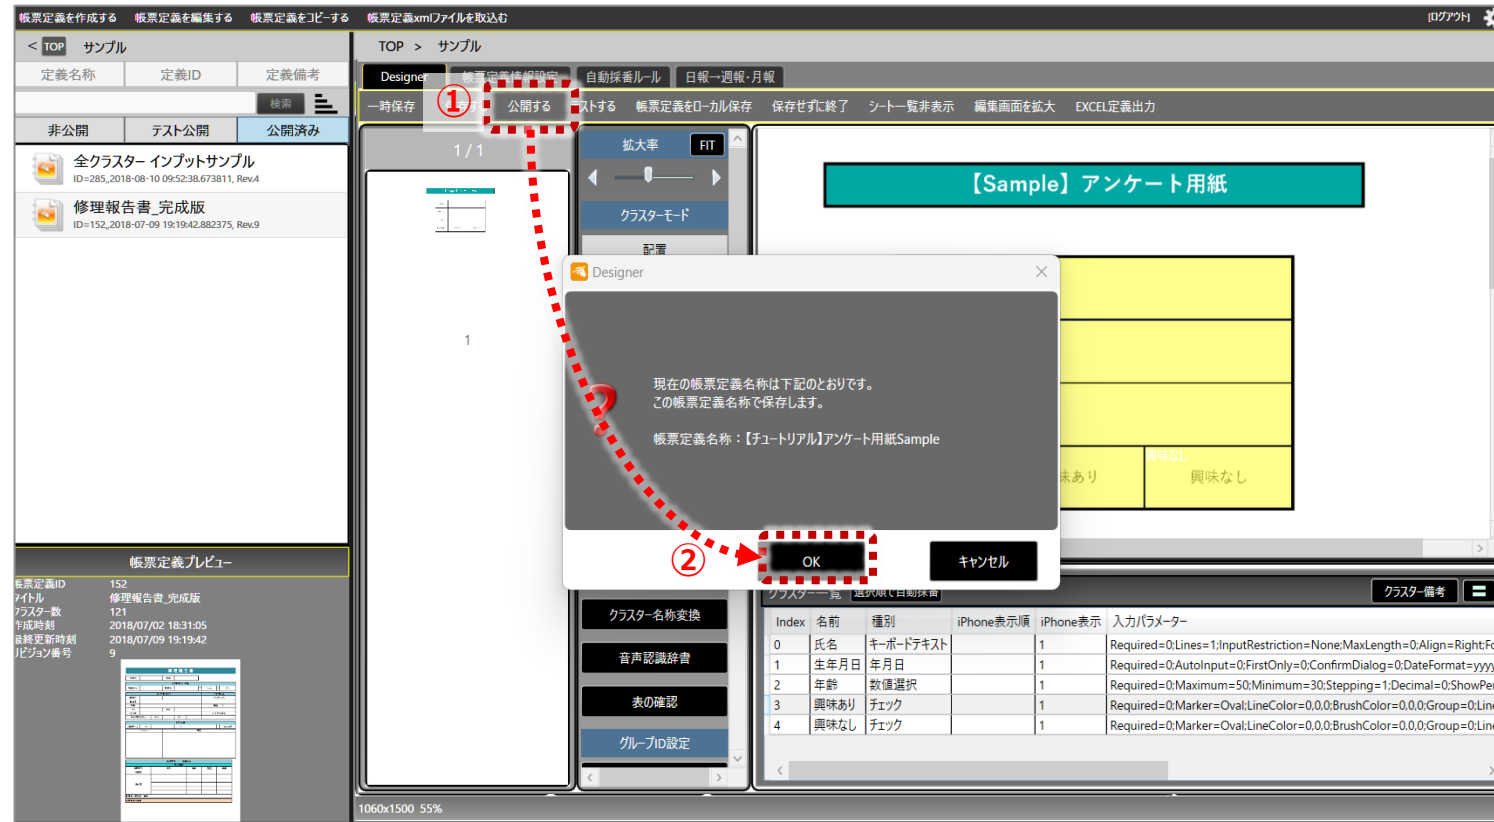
帳票定義を作成する　帳票定義を編集する　帳票定義をコピーする　帳票定義xmlファイルを取込む　[ログアウト]

< TOP サンプル

| 定義名称 | 定義ID | 定義備考 |
|---|---|---|

検索

| 非公開 | テスト公開 | 公開済み |
|---|---|---|

全クラスター インプットサンプル
ID=285_2018-08-10 09:52:38.673811, Rev.4

修理報告書_完成版
ID=152_2018-07-09 19:19:42.882375, Rev.9

帳票定義プレビュー

帳票定義ID 152
タイトル 修理報告書_完成版
クラスター数 121
作成時刻 2018/07/02 18:31:05
最終更新時刻 2018/07/09 19:19:42
リビジョン番号 9

TOP > サンプル

Designer　帳票定義情報設定　自動採番ルール　日報→週報・月報

一時保存　①　公開する　ストする　帳票定義をローカル保存　保存せずに終了　シート一覧非表示　編集画面を拡大　EXCEL定義出力

1 / 1

1

拡大率　FIT

クラスターモード

配置

【Sample】アンケート用紙

味あり　興味なし　興味なし

Designer

現在の帳票定義名称は下記のとおりです。
この帳票定義名称で保存します。

帳票定義名称：【チュートリアル】アンケート用紙Sample

②　OK　キャンセル

クラスター一覧　選択順で自動採番　クラスター備考

クラスター名称変換

音声認識辞書

表の確認

グループID設定

| Index | 名前 | 種別 | iPhone表示順 | iPhone表示 | 入力パラメーター |
|---|---|---|---|---|---|
| 0 | 氏名 | キーボードテキスト | | 1 | Required=0;Lines=1;InputRestriction=None;MaxLength=0;Align=Right;Fo |
| 1 | 生年月日 | 年月日 | | 1 | Required=0;AutoInput=0;FirstOnly=0;ConfirmDialog=0;DateFormat=yyyy |
| 2 | 年齢 | 数値選択 | | 1 | Required=0;Maximum=50;Minimum=30;Stepping=1;Decimal=0;ShowPe |
| 3 | 興味あり | チェック | | 1 | Required=0;Marker=Oval;LineColor=0,0,0;BrushColor=0,0,0;Group=0;Lin |
| 4 | 興味なし | チェック | | 1 | Required=0;Marker=Oval;LineColor=0,0,0;BrushColor=0,0,0;Group=0;Lin |

1060x1500 55%